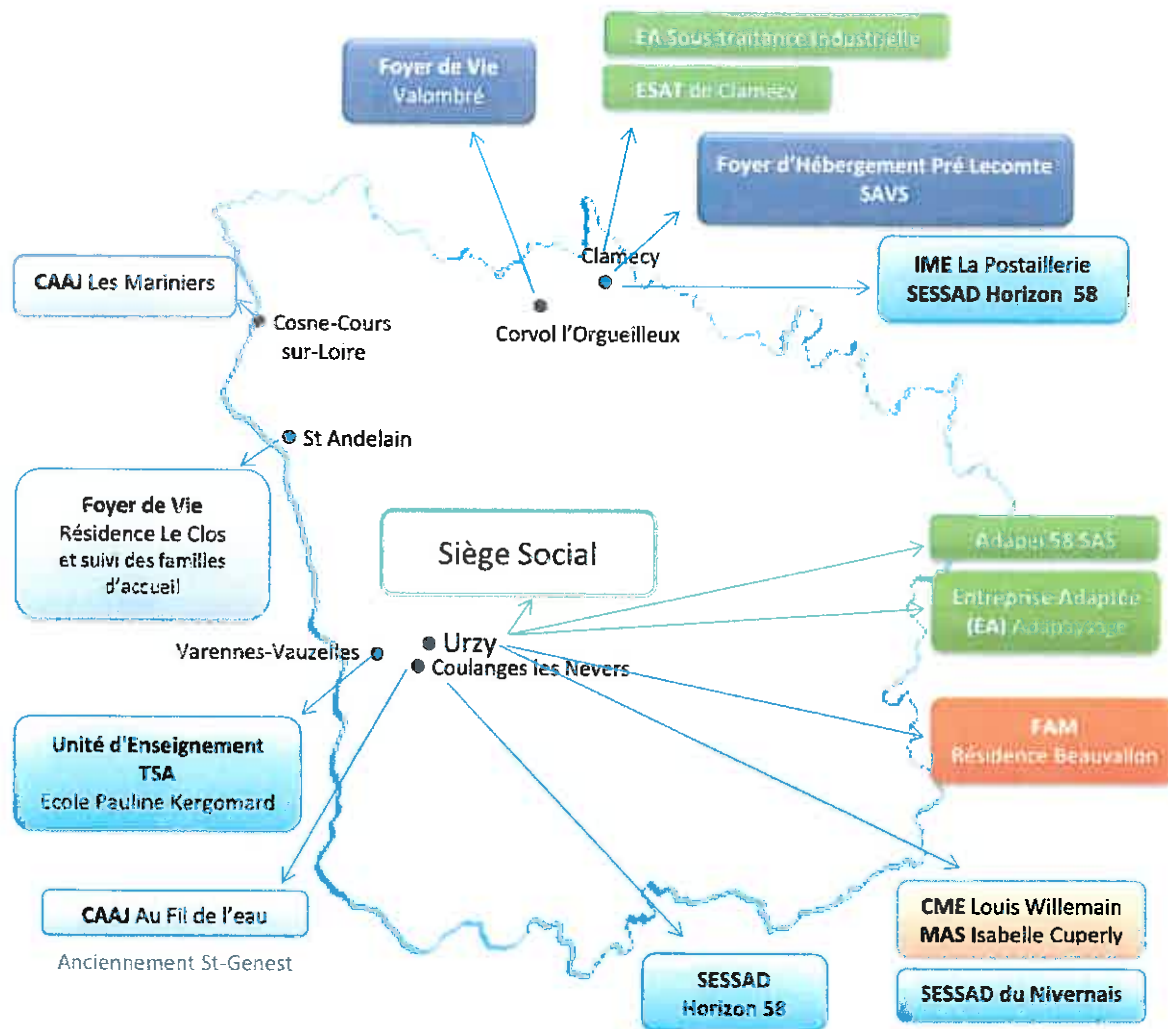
Foyer de Vie
Valombré

EA Sous-traitance Industrielle

ESAT de Clamecy

Foyer d'Hébergement Pré Lecomte
SAVS

Clamecy

IME La Postaillerie
SESSAD Horizon 58

CAAJ Les Mariniers

Cosne-Cours sur-Loire

Corvol l'Orgueilleux

St Andelain

Foyer de Vie
Résidence Le Clos
et suivi des familles d'accueil

Siège Social

Adapei 58 SAS

Entreprise Adaptée (EA) Adapaysage

Varennes-Vauzelles

Urzy

Coulanges les Nevers

FAM
Résidence Beauvallon

Unité d'Enseignement
TSA
Ecole Pauline Kergomard

CAAJ Au Fil de l'eau

Anciennement St-Genest

CME Louis Willemain
MAS Isabelle Cuperly

SESSAD
Horizon 58

SESSAD du Nivernais